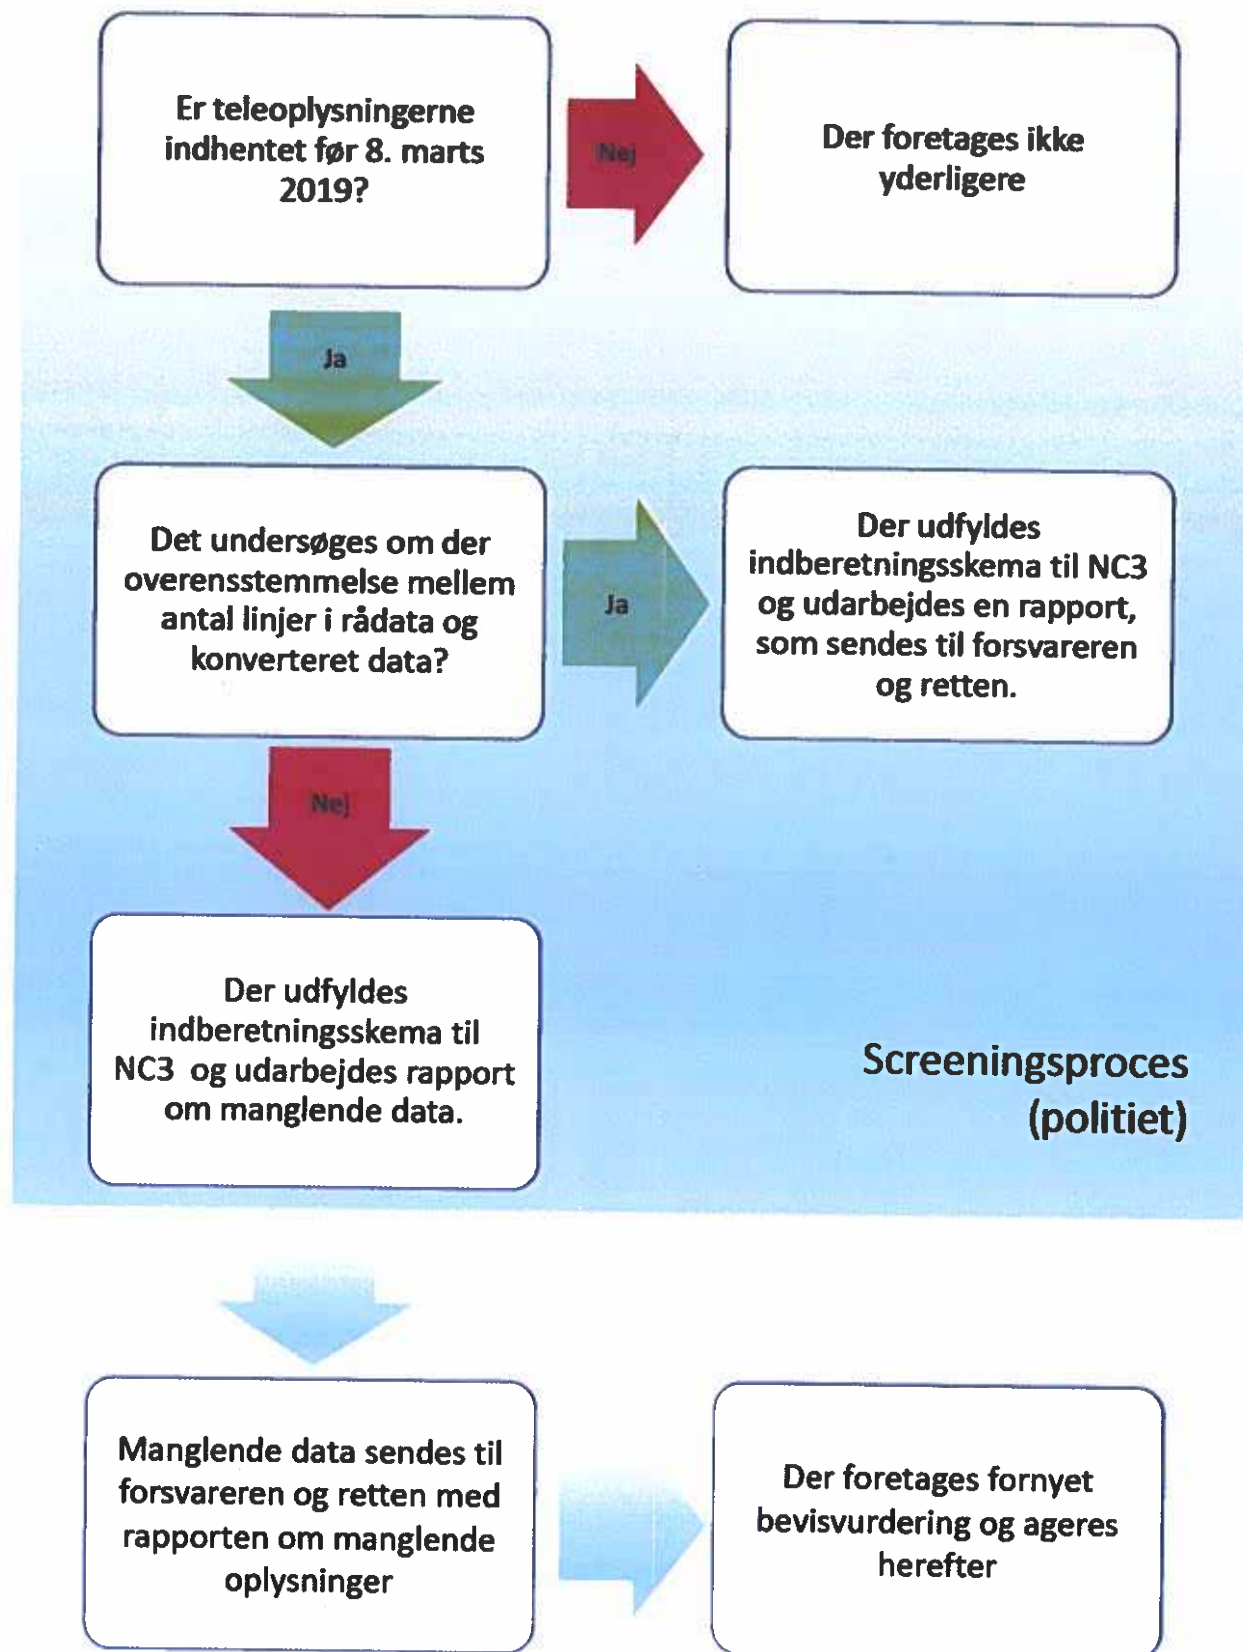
Er teleoplysningerne indhentet før 8. marts 2019?

Nej

Der foretages ikke yderligere

Ja

Det undersøges om der overensstemmelse mellem antal linjer i rådata og konverteret data?

Ja

Der udfyldes indberetningsskema til NC3 og udarbejdes en rapport, som sendes til forsvareren og retten.

Nej

Der udfyldes indberetningsskema til NC3 og udarbejdes rapport om manglende data.

Screeningsproces (politiet)

Manglende data sendes til forsvareren og retten med rapporten om manglende oplysninger

Der foretages fornyet bevisvurdering og ageres herefter